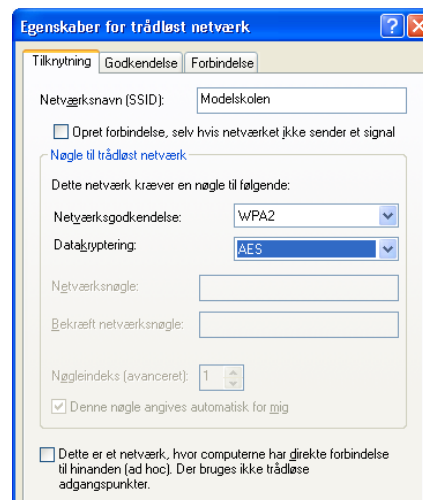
Egenskaber for trådløst netværk

Tilknytning | Godkendelse | Forbindelse

Netværksnavn (SSID): Modelskolen

Opret forbindelse, selv hvis netværket ikke sender et signal

Nøgle til trådløst netværk

Dette netværk kræver en nøgle til følgende:

Netværksgodkendelse: WPA2

Datakryptering: AES

Netværksnøgle:

Bekræft netværksnøgle:

Nøgleindeks (avanceret): 1

Denne nøgle angives automatisk for mig

Dette er et netværk, hvor computerne har direkte forbindelse til hinanden (ad hoc). Der bruges ikke trådløse adgangspunkter.